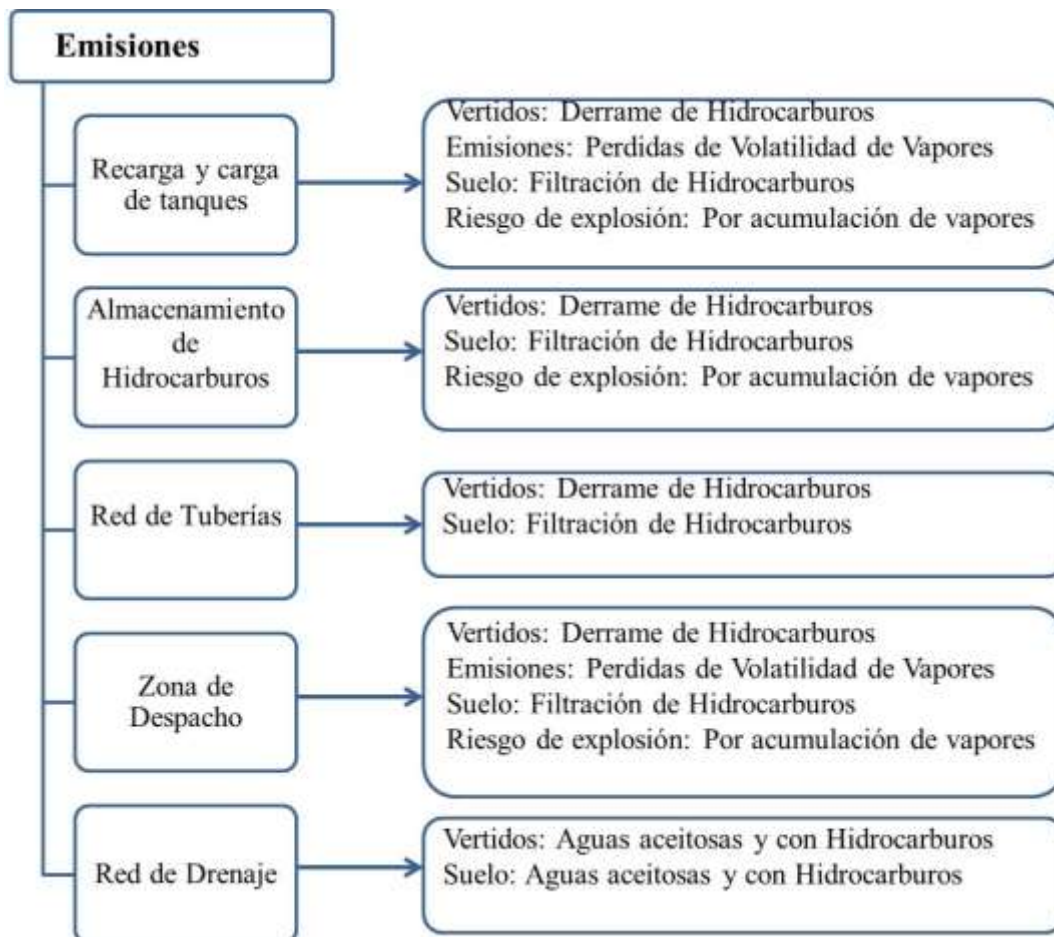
Emisiones

Recarga y carga de tanques

Vertidos: Derrame de Hidrocarburos
Emisiones: Perdidas de Volatilidad de Vapores
Suelo: Filtración de Hidrocarburos
Riesgo de explosión: Por acumulación de vapores

Almacenamiento de Hidrocarburos

Vertidos: Derrame de Hidrocarburos
Suelo: Filtración de Hidrocarburos
Riesgo de explosión: Por acumulación de vapores

Red de Tuberías

Vertidos: Derrame de Hidrocarburos
Suelo: Filtración de Hidrocarburos

Zona de Despacho

Vertidos: Derrame de Hidrocarburos
Emisiones: Perdidas de Volatilidad de Vapores
Suelo: Filtración de Hidrocarburos
Riesgo de explosión: Por acumulación de vapores

Red de Drenaje

Vertidos: Aguas aceitosas y con Hidrocarburos
Suelo: Aguas aceitosas y con Hidrocarburos